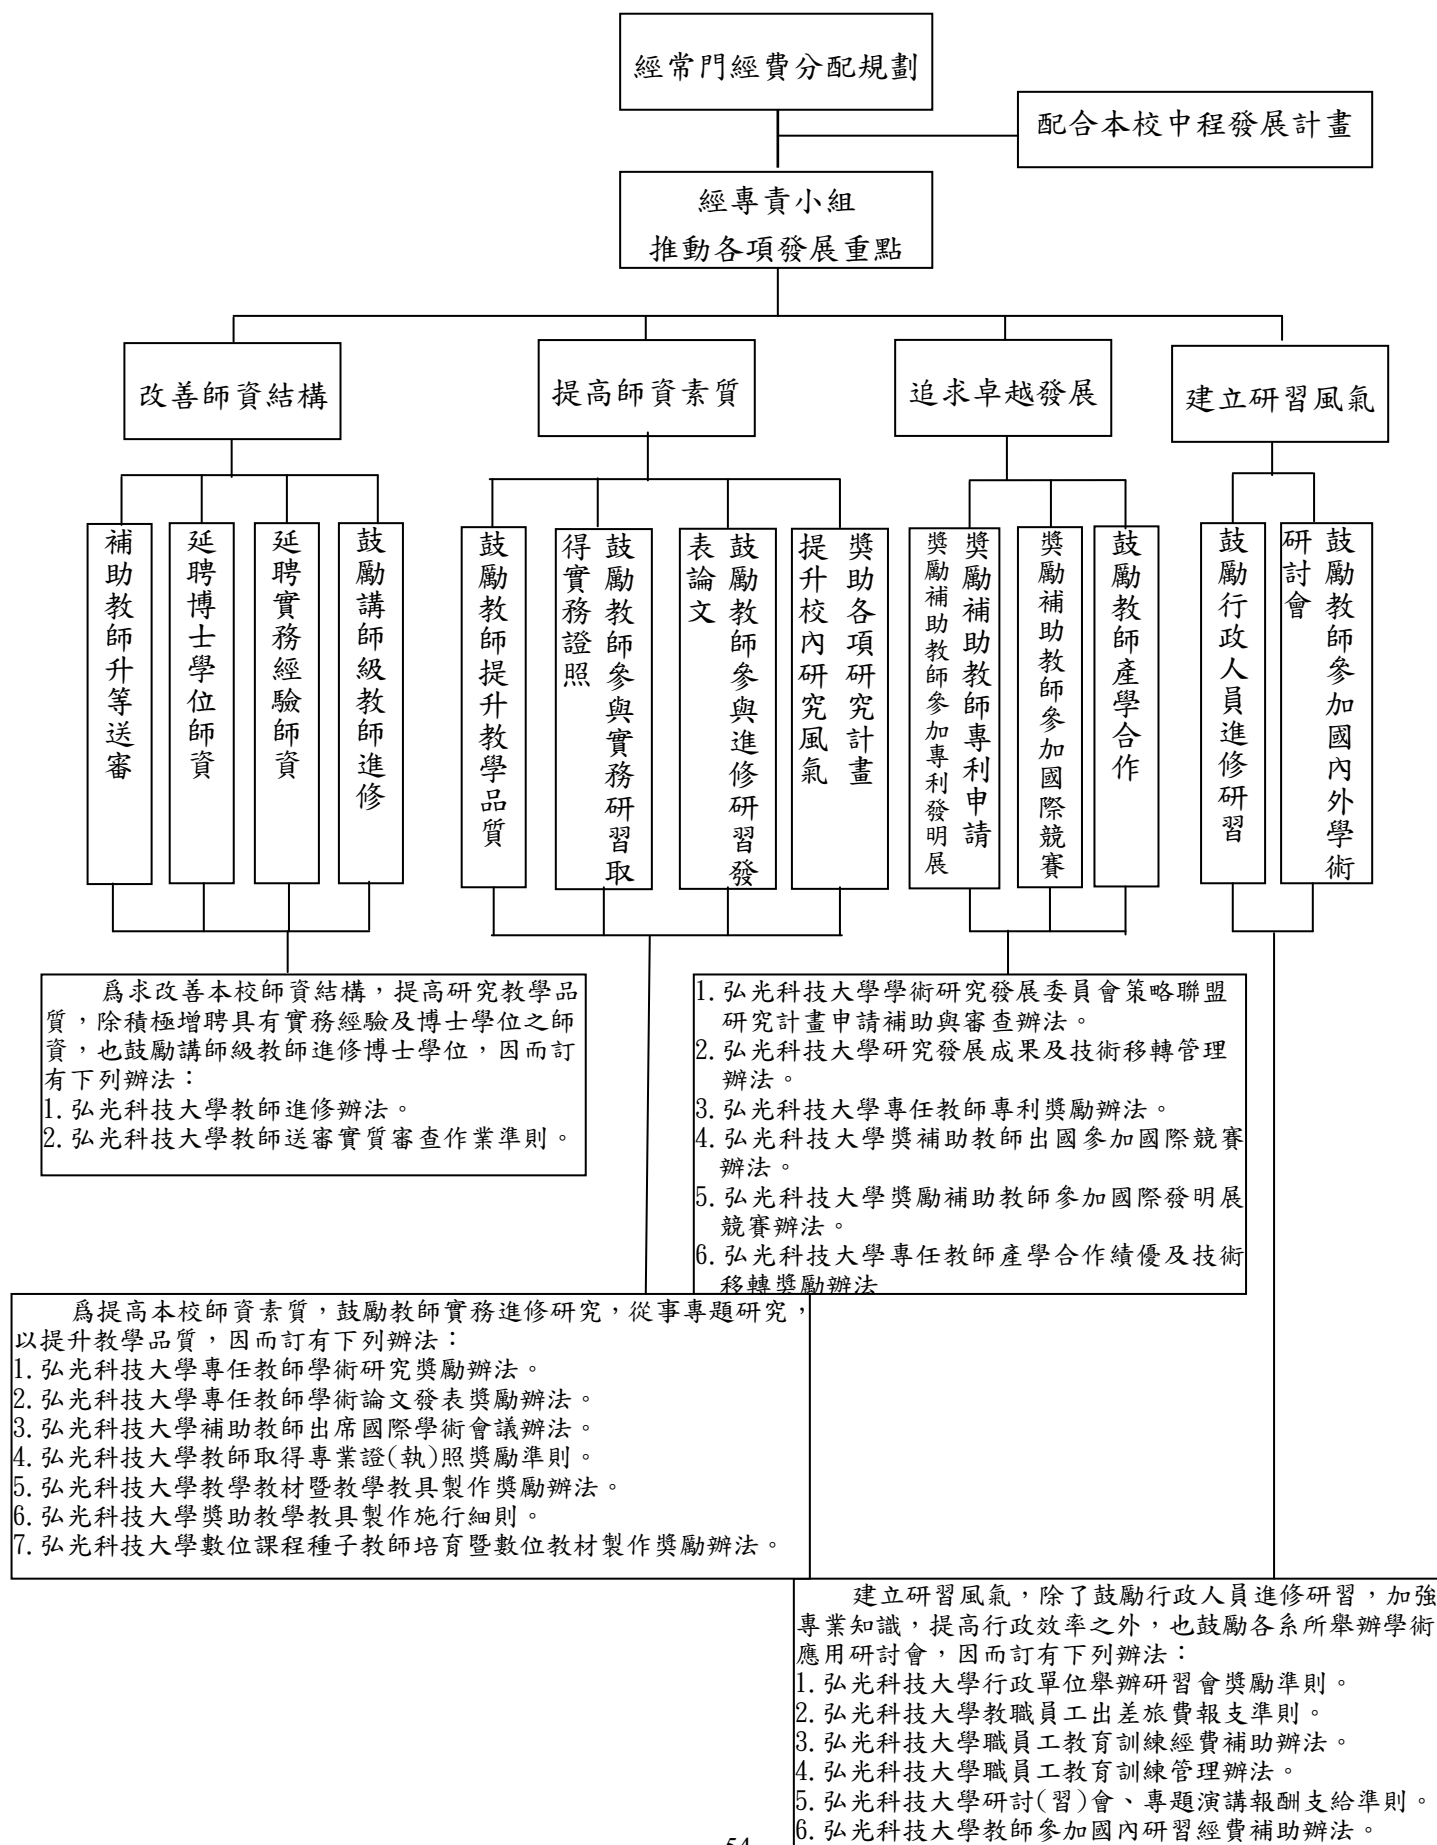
經常門經費分配規劃

配合本校中程發展計畫

經專責小組
推動各項發展重點

改善師資結構

提高師資素質

追求卓越發展

建立研習風氣

補助教師升等送審

延聘博士學位師資

延聘實務經驗師資

鼓勵講師級教師進修

鼓勵教師提升教學品質

鼓勵教師參與實務研習取得實務證照

鼓勵教師參與進修研習發表論文

獎助各項研究計畫提升校內研究風氣

獎勵補助教師專利申請
獎勵補助教師參加專利發明展

獎勵補助教師參加國際競賽

鼓勵教師產學合作

鼓勵行政人員進修研習

鼓勵教師參加國內外學術研討會

爲求改善本校師資結構，提高研究教學品質，除積極增聘具有實務經驗及博士學位之師資，也鼓勵講師級教師進修博士學位，因而訂有下列辦法：
1. 弘光科技大學教師進修辦法。
2. 弘光科技大學教師送審實質審查作業準則。

1. 弘光科技大學學術研究發展委員會策略聯盟研究計畫申請補助與審查辦法。
2. 弘光科技大學研究發展成果及技術移轉管理辦法。
3. 弘光科技大學專任教師專利獎勵辦法。
4. 弘光科技大學獎補助教師出國參加國際競賽辦法。
5. 弘光科技大學獎勵補助教師參加國際發明展競賽辦法。
6. 弘光科技大學專任教師產學合作績優及技術移轉獎勵辦法

爲提高本校師資素質，鼓勵教師實務進修研究，從事專題研究，以提升教學品質，因而訂有下列辦法：
1. 弘光科技大學專任教師學術研究獎勵辦法。
2. 弘光科技大學專任教師學術論文發表獎勵辦法。
3. 弘光科技大學補助教師出席國際學術會議辦法。
4. 弘光科技大學教師取得專業證(執)照獎勵準則。
5. 弘光科技大學教學教材暨教學教具製作獎勵辦法。
6. 弘光科技大學獎助教學教具製作施行細則。
7. 弘光科技大學數位課程種子教師培育暨數位教材製作獎勵辦法。

建立研習風氣，除了鼓勵行政人員進修研習，加強專業知識，提高行政效率之外，也鼓勵各系所舉辦學術應用研討會，因而訂有下列辦法：
1. 弘光科技大學行政單位舉辦研習會獎勵準則。
2. 弘光科技大學教職員工出差旅費報支準則。
3. 弘光科技大學職員工教育訓練經費補助辦法。
4. 弘光科技大學職員工教育訓練管理辦法。
5. 弘光科技大學研討(習)會、專題演講報酬支給準則。
6. 弘光科技大學教師參加國內研習經費補助辦法。

54